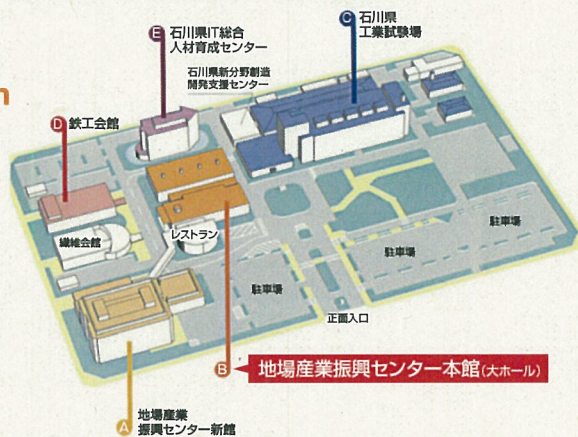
n

E 石川県IT総合人材育成センター

C 石川県工業試験場

石川県新分野創造開発支援センター

D 鉄工会館

繊維会館

レストラン

駐車場

駐車場

駐車場

駐車場

正面入口

B 地場産業振興センター本館(大ホール)

A 地場産業振興センター新館